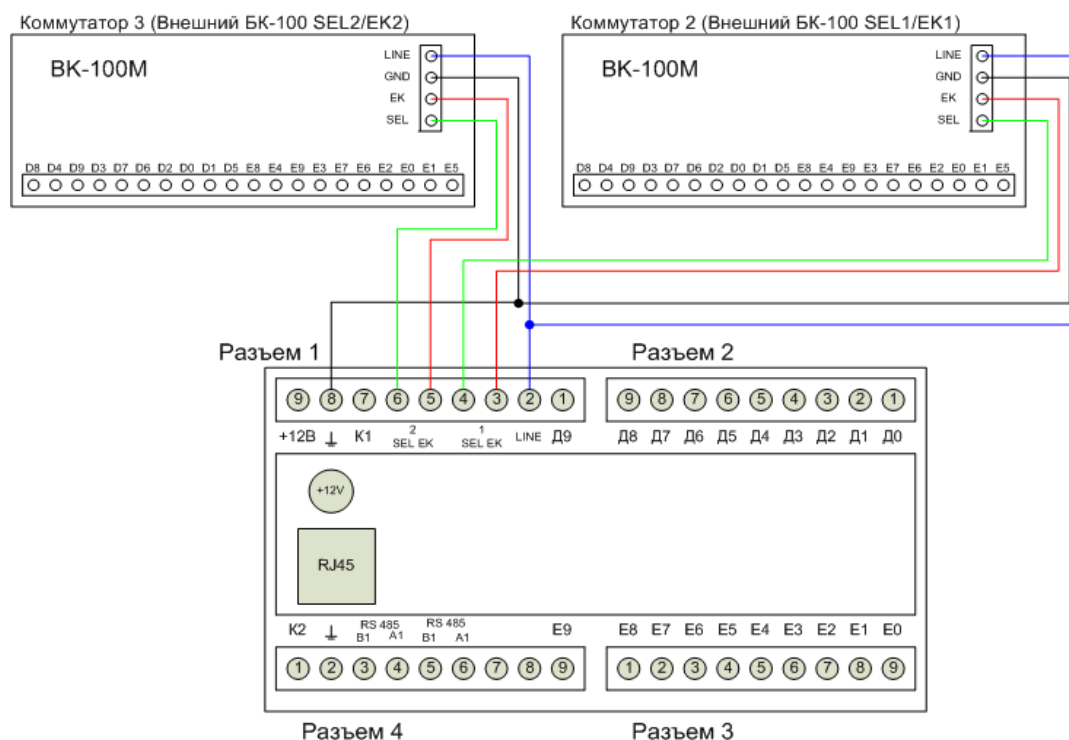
Коммутатор 3 (Внешний БК-100 SEL2/EK2)

BK-100M

LINE
GND
EK
SEL

D8 D4 D9 D3 D7 D6 D2 D0 D1 D5 E8 E4 E9 E3 E7 E6 E2 E0 E1 E5

Коммутатор 2 (Внешний БК-100 SEL1/EK1)

BK-100M

LINE
GND
EK
SEL

D8 D4 D9 D3 D7 D6 D2 D0 D1 D5 E8 E4 E9 E3 E7 E6 E2 E0 E1 E5

Разъем 1

Разъем 2

9 8 7 6 5 4 3 2 1

9 8 7 6 5 4 3 2 1

+12В ⊥ К1 2 SEL EK 1 SEL EK LINE Д9

Д8 Д7 Д6 Д5 Д4 Д3 Д2 Д1 Д0

+12V

RJ45

К2 ⊥ RS 485 B1 A1 RS 485 B1 A1 E9

E8 E7 E6 E5 E4 E3 E2 E1 E0

1 2 3 4 5 6 7 8 9

1 2 3 4 5 6 7 8 9

Разъем 4

Разъем 3